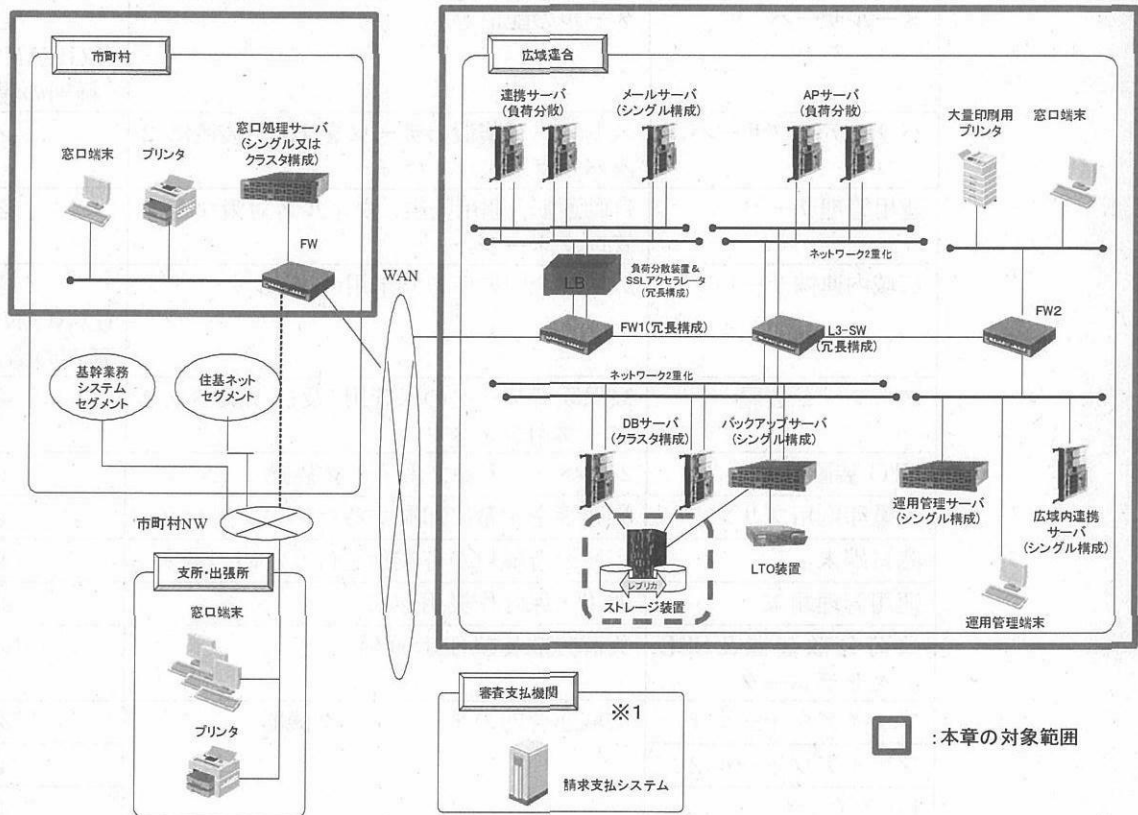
市町村

窓口端末

プリンタ

窓口処理サーバ
(シングル又は
クラスタ構成)

FW

基幹業務
システム
セグメント

住基ネット
セグメント

市町村NW

支所・出張所

窓口端末

プリンタ

WAN

広域連合

連携サーバ
(負荷分散)

メールサーバ
(シングル構成)

APサーバ
(負荷分散)

大量印刷用
プリンタ

窓口端末

ネットワーク2重化

LB

負荷分散装置&
SSLアクセラレータ
(冗長構成)

FW1(冗長構成)

L3-SW
(冗長構成)

FW2

ネットワーク2重化

DBサーバ
(クラスタ構成)

バックアップサーバ
(シングル構成)

運用管理サーバ
(シングル構成)

広域内連携
サーバ
(シングル構成)

レプリカ

ストレージ装置

LTO装置

運用管理端末

審査支払機関

※1

請求支払システム

:本章の対象範囲